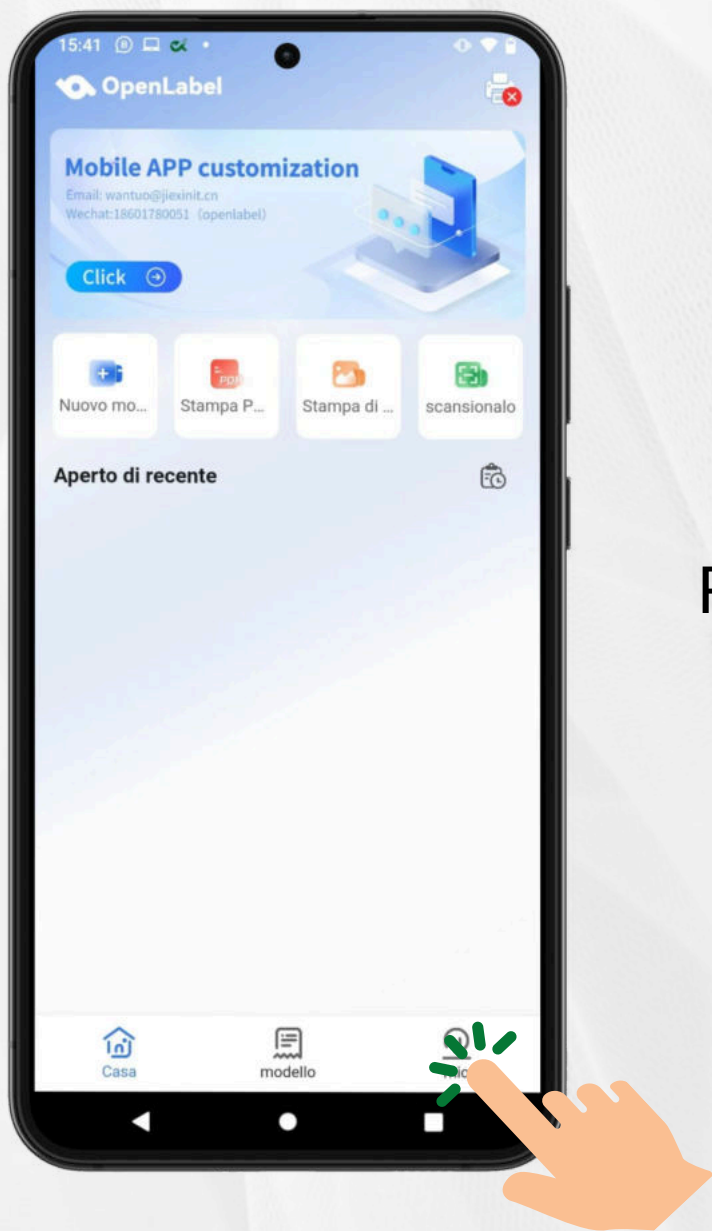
15:41

OpenLabel

Mobile APP customization

Email: wantuo@jiexinit.cn
Wechat:18601780051 (openlabel)

Click

Nuovo mo...

Stampa P...

Stampa di ...

scansionalo

Aperto di recente

Casa

modello

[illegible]

F